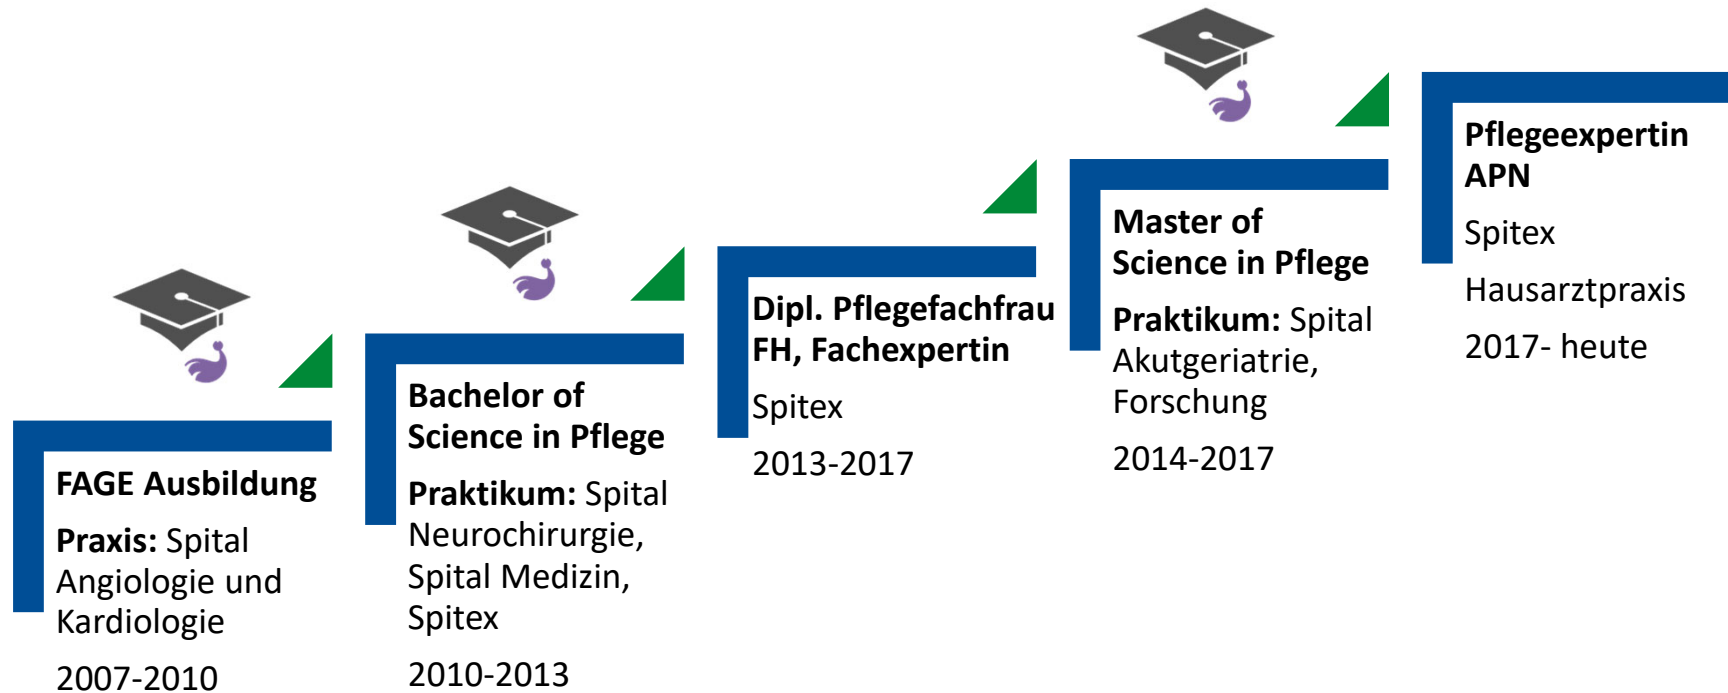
FAGE Ausbildung

Praxis: Spital Angiologie und Kardiologie

2007-2010

Bachelor of Science in Pflege

Praktikum: Spital Neurochirurgie, Spital Medizin, Spitex

2010-2013

Dipl. Pflegefachfrau FH, Fachexpertin

Spitex

2013-2017

Master of Science in Pflege

Praktikum: Spital Akutgeriatrie, Forschung

2014-2017

Pflegeexpertin APN

Spitex

Hausarztpraxis

2017- heute